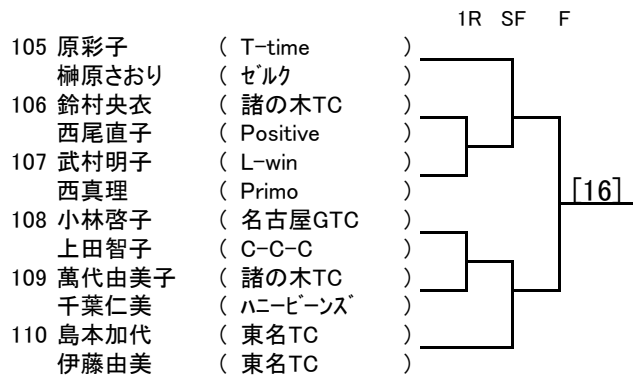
1R SF F

| | | |
|---|---|---|
| 105 | 原彩子 | ( T-time ) |
| | 榊原さおり | ( ｾﾞﾙｸ ) |
| 106 | 鈴村央衣 | ( 諸の木TC ) |
| | 西尾直子 | ( Positive ) |
| 107 | 武村明子 | ( L-win ) |
| | 西真理 | ( Primo ) |
| 108 | 小林啓子 | ( 名古屋GTC ) |
| | 上田智子 | ( C-C-C ) |
| 109 | 萬代由美子 | ( 諸の木TC ) |
| | 千葉仁美 | ( ﾊﾆｰﾋﾞｰﾝｽﾞ ) |
| 110 | 島本加代 | ( 東名TC ) |
| | 伊藤由美 | ( 東名TC ) |

[16]